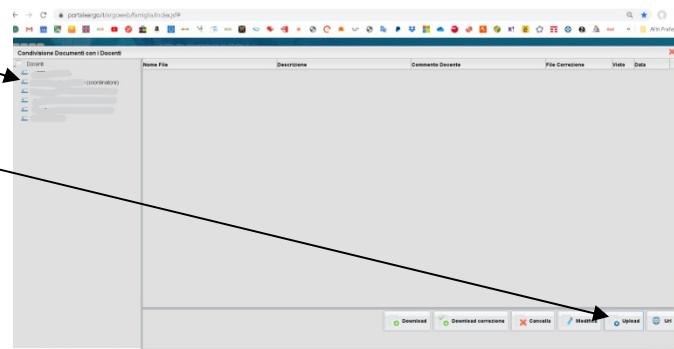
portaleargo.it/argoweb/famiglia/index.jsf#

Altri Prefe

Condivisione Documenti con i Docenti

Docenti

(coordinatore)

| Nome File | Descrizione | Commento Docente | File Correzione | Visto | Data |
|---|---|---|---|---|---|

Download
Download correzione
Cancella
Modifica
Upload
Url